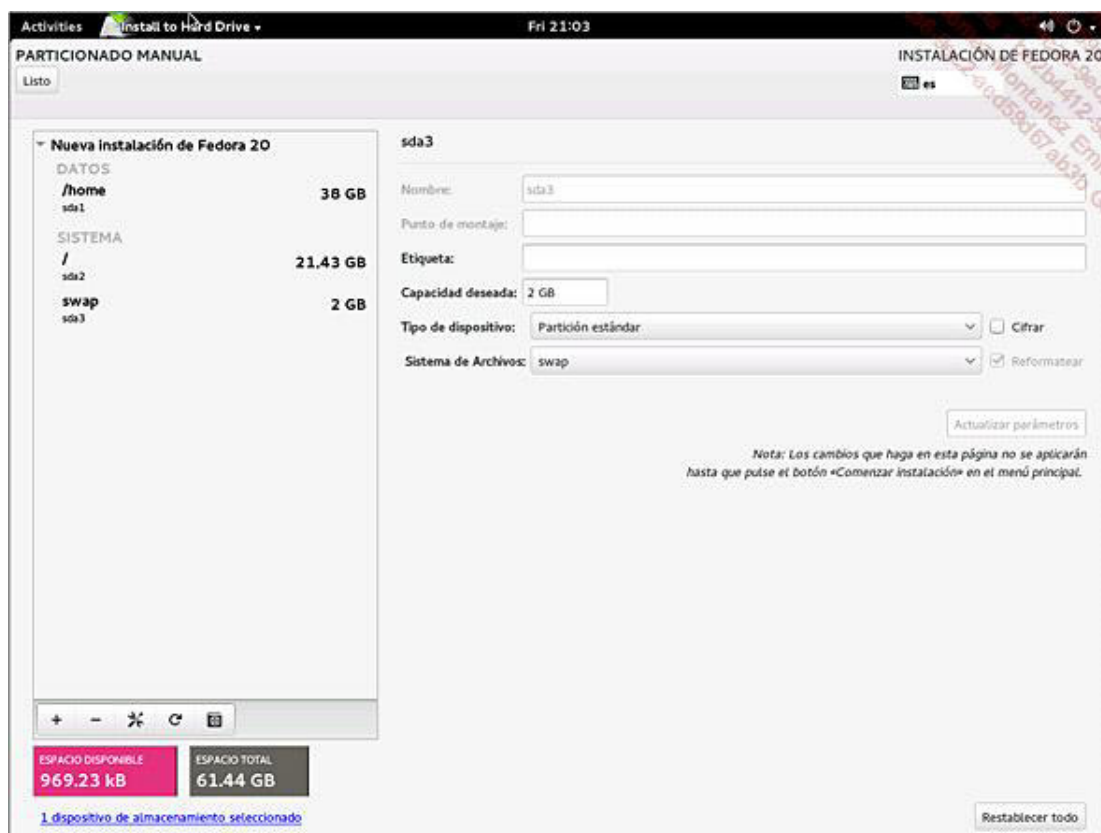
Activities Install to Hard Drive ▾ Fri 21:03

PARTICIONADO MANUAL
Listo

INSTALACIÓN DE FEDORA 20
es

Nueva instalación de Fedora 20
DATOS
/home 38 GB
sda1
SISTEMA
/ 21.43 GB
sda2
swap 2 GB
sda3

+ − C

ESPACIO DISPONIBLE
969.23 kB

ESPACIO TOTAL
61.44 GB

1 dispositivo de almacenamiento seleccionado

sda3

Nombre: sda3
Punto de montaje:
Etiqueta:
Capacidad deseada: 2 GB
Tipo de dispositivo: Partición estándar
Cifrar
Sistema de Archivos: swap
Reformatear

Actualizar parámetros

Nota: Los cambios que haga en esta página no se aplicarán hasta que pulse el botón «Comenzar instalación» en el menú principal.

Restablecer todo

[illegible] Montañez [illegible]